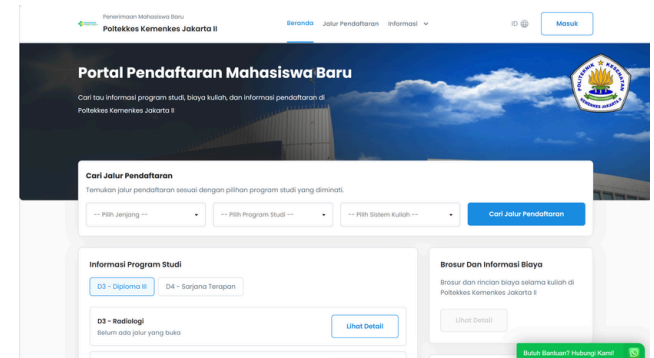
Penerimaan Mahasiswa Baru
Poltekkes Kemenkes Jakarta II

Beranda Jalur Pendaftaran Informasi

ID

Masuk

Portal Pendaftaran Mahasiswa Baru

Cari tau informasi program studi, biaya kuliah, dan informasi pendaftaran di Poltekkes Kemenkes Jakarta II

POLITEKNIK KESEHATAN KEMENKES JAKARTA II

Cari Jalur Pendaftaran

Temukan jalur pendaftaran sesuai dengan pilihan program studi yang diminati.

-- Pilih Jenjang --

-- Pilih Program Studi --

-- Pilih Sistem Kuliah --

Cari Jalur Pendaftaran

Informasi Program Studi

D3 - Diploma III

D4 - Sarjana Terapan

D3 - Radiologi

Belum ada jalur yang buka

Lihat Detail

Brosur Dan Informasi Biaya

Brosur dan rincian biaya selama kuliah di Poltekkes Kemenkes Jakarta II

Lihat Detail

Butuh Bantuan? Hubungi Kami!